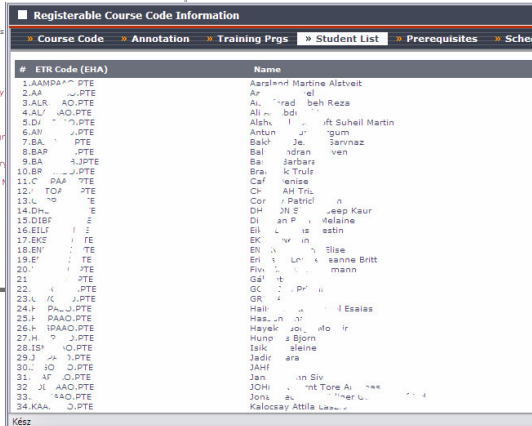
■ Registerable Course Code Information

» Course Code » Annotation » Training Prgs » Student List » Prerequisites » Sche

| # | ETR Code (EHA) | Name |
|---|---|---|
| 1. | AAMPAA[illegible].PTE | Aarsland Martine Alstveit |
| 2. | AA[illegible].PTE | Ar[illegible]el |
| 3. | ALR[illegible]AO.PTE | A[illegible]rad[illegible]beh Reza |
| 4. | AL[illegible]AO.PTE | Ali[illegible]bd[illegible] |
| 5. | D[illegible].PTE | Alsh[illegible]ft Suheil Martin |
| 6. | AM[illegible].PTE | Antun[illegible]rgum |
| 7. | BA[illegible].PTE | Bakh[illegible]Je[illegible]Sarvnaz |
| 8. | BAR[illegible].PTE | Bal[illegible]ndran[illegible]ven |
| 9. | BA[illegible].PTE | Ba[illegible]Barbara |
| 10. | BR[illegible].PTE | Bra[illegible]k Truls |
| 11. | C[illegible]PAA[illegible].PTE | Caf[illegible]enise |
| 12. | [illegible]TOA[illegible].PTE | CH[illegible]AH Tri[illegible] |
| 13. | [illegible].PTE | Co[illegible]y Patric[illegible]n |
| 14. | DH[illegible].PTE | DH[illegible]ON S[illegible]deep Kaur |
| 15. | DIBF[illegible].PTE | Di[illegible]an P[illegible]Melaine |
| 16. | EILF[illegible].PTE | Eik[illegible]estin |
| 17. | EKS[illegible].PTE | EK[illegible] |
| 18. | EN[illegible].PTE | EN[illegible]Elise |
| 19. | E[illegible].PTE | Eri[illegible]Lo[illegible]anne Britt |
| 20. | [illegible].PTE | Five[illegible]mann |
| 21. | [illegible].PTE | Gá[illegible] |
| 22. | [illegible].PTE | GC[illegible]Pr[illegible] |
| 23. | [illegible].PTE | GR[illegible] |
| 24. | H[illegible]PAA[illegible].PTE | Hail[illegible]l Esaias |
| 25. | H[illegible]PAAO.PTE | Hass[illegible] |
| 26. | H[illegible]SPAAO.PTE | Hayek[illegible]o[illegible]Mo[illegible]ir |
| 27. | H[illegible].PTE | Hun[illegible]s Bjørn |
| 28. | ISK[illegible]O.PTE | Isik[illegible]eleine |
| 29. | J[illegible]AO.PTE | Jadi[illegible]ara |
| 30. | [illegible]SO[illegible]O.PTE | JAH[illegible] |
| 31. | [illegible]AO.PTE | Jan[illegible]n Siv |
| 32. | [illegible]AAO.PTE | JOH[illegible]nt Tore A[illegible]s |
| 33. | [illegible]SAAO.PTE | Jons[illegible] |
| 34. | KAA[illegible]O.PTE | Kalocsay Attila Las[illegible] |

Kész